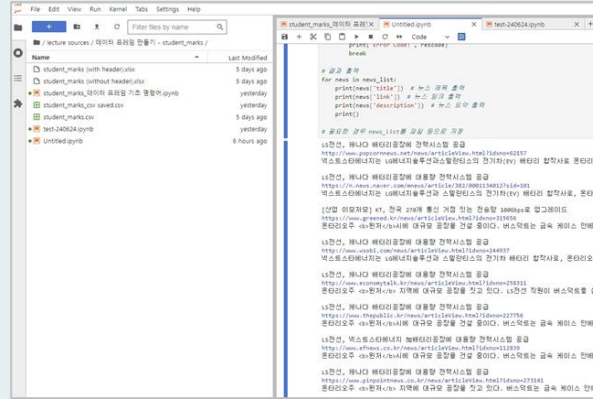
File Edit View Run Kernel Tabs Settings Help

+ Filter files by name

/ lecture sources / 데이터 프레임 만들기 - student_marks /

Name Last Modified
student_marks (with header).xlsx 5 days ago
student_marks (without header).xlsx 5 days ago
student_marks_데이터 프레임 기초 명령어.ipynb yesterday
student_marks_csv saved.csv yesterday
student_marks.csv 5 days ago
test-240624.ipynb yesterday
Untitled.ipynb 6 hours ago

student_marks_데이터 프레 | Untitled.ipynb | test-240624.ipynb

Code

print("Error Code:", rescode)
break

# 결과 출력
for news in news_list:
print(news['title']) # 뉴스 제목 출력
print(news['link']) # 뉴스 링크 출력
print(news['description']) # 뉴스 요약 출력
print()

# 필요한 경우 news_list를 파일 등으로 저장

LS전선, 캐나다 배터리공장에 전력시스템 공급
http://www.popcornnews.net/news/articleView.html?idxno=62157
넥스트스타에너지는 LG에너지솔루션과스텔란티스의 전기차(EV) 배터리 합작사로 온타리

LS전선, 캐나다 배터리공장에 대용량 전력시스템 공급
https://n.news.naver.com/mnews/article/382/0001134012?sid=101
넥스트스타에너지는 LG에너지솔루션과 스텔란티스의 전기차(EV) 배터리 합작사로, 온타리

[산업 이모저모] KT, 전국 278개 통신 거점 잇는 전송망 100Gbps로 업그레이드
https://www.greened.kr/news/articleView.html?idxno=315656
온타리오주 <b>윈저</b>시에 대규모 공장을 건설 중이다. 버스덕트는 금속 케이스 안에

LS전선, 캐나다 배터리공장에 대용량 전력시스템 공급
http://www.usobi.com/news/articleView.html?idxno=244637
넥스트스타에너지는 LG에너지솔루션과 스텔란티스의 전기차 배터리 합작사로, 온타리오

LS전선, 캐나다 배터리공장에 대용량 전력시스템 공급
http://www.economytalk.kr/news/articleView.html?idxno=258311
온타리오주 <b>윈저</b> 지역에 대규모 공장을 짓고 있다. LS전선 직원이 버스덕트를 설

LS전선, 캐나다 배터리공장에 대용량 전력시스템 공급
http://www.thepublic.kr/news/articleView.html?idxno=227756
온타리오주 <b>윈저</b>시에 대규모 공장을 건설 중이다. 버스덕트는 금속 케이스 안에

LS전선, 넥스트스타에너지 fl배터리공장에 대용량 전력시스템 공급
http://www.efnews.co.kr/news/articleView.html?idxno=112839
온타리오주 <b>윈저</b>시에 대규모 공장을 건설 중이다. 버스덕트는 금속 케이스 안에

LS전선, 캐나다 배터리공장에 대용량 전력시스템 공급
http://www.pinpointnews.co.kr/news/articleView.html?idxno=273141
온타리오주 <b>윈저</b>시에 대규모 공장을 짓고 있다. 버스덕트는 금속 케이스 안에